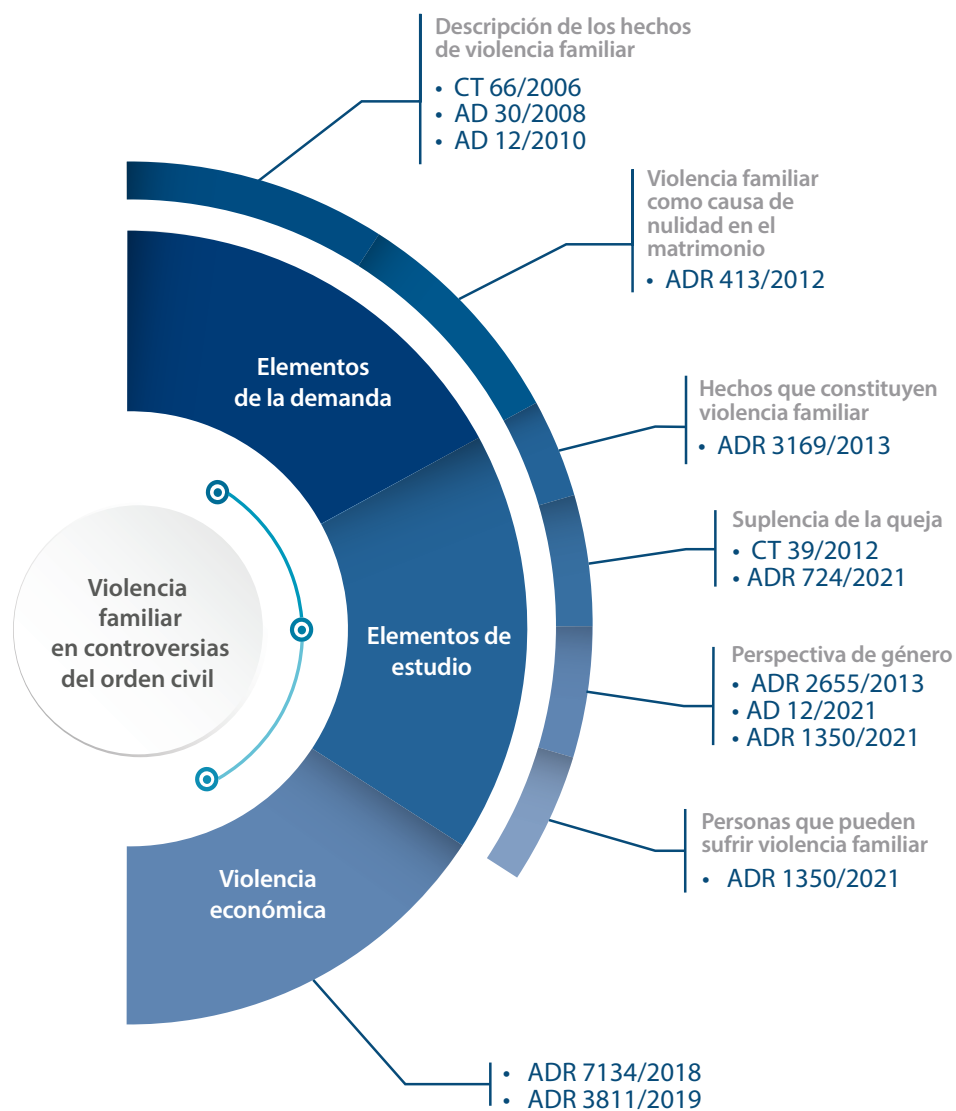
Descripción de los hechos de violencia familiar

- CT 66/2006
- AD 30/2008
- AD 12/2010

Violencia familiar como causa de nulidad en el matrimonio

- ADR 413/2012

Hechos que constituyen violencia familiar

- ADR 3169/2013

Suplencia de la queja

- CT 39/2012
- ADR 724/2021

Perspectiva de género

- ADR 2655/2013
- AD 12/2021
- ADR 1350/2021

Personas que pueden sufrir violencia familiar

- ADR 1350/2021

Elementos de la demanda

Elementos de estudio

Violencia económica

Violencia familiar en controversias del orden civil

- ADR 7134/2018
- ADR 3811/2019